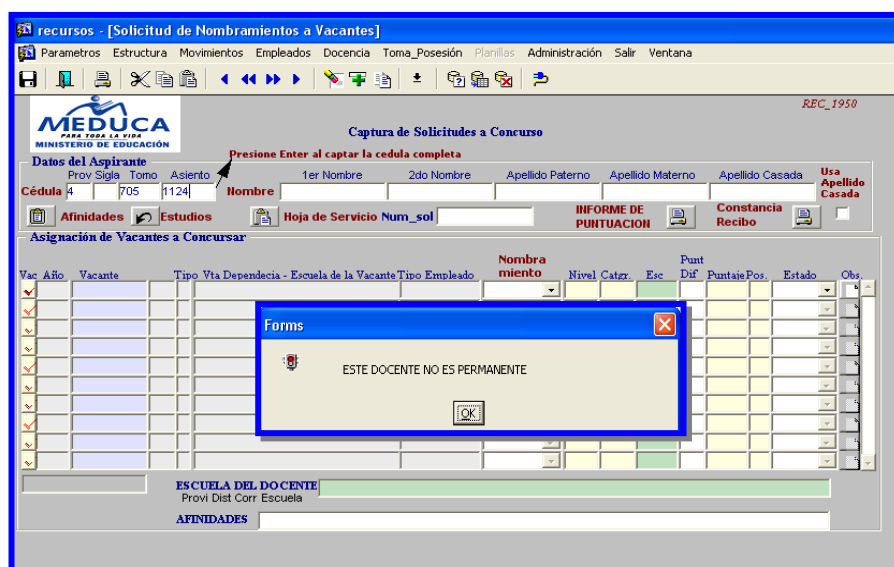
recursos - [Solicitud de Nombramientos a Vacantes]

Parametros Estructura Movimientos Empleados Docencia Toma_Posesión Planillas Administración Salir Ventana

MEDUCA
PARA TODA LA VIDA
MINISTERIO DE EDUCACIÓN

REC_1950

Captura de Solicitudes a Concurso

Presione Enter al captar la cedula completa

Datos del Aspirante

Prov Sigla Tomo Asiento

Cédula 4 705 1124

Nombre

1er Nombre 2do Nombre Apellido Paterno Apellido Materno Apellido Casada

Usa Apellido Casada

Afinidades Estudios

Hoja de Servicio Num_sol

INFORME DE PUNTUACION

Constancia Recibo

Asignación de Vacantes a Concursar

| Vac | Año | Vacante | Tipo | Vta | Dependencia - Escuela de la Vacante | Tipo Empleado | Nombra miento | Nivel | Catgr. | Esc | Punt Dif | Puntaje | Pos. | Estado | Obs. |
|---|---|---|---|---|---|---|---|---|---|---|---|---|---|---|---|

Forms

ESTE DOCENTE NO ES PERMANENTE

OK

ESCUELA DEL DOCENTE
Provi Dist Corr Escuela

AFINIDADES